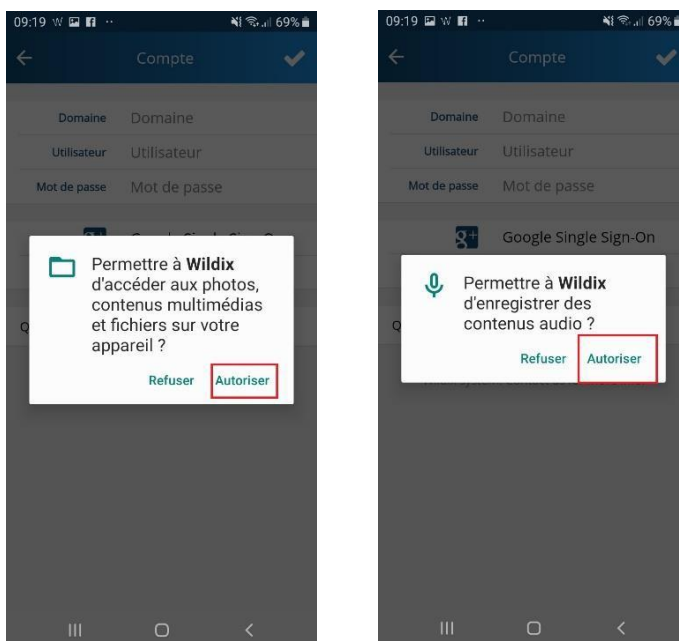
09:19 69%

Compte

Domaine Domaine

Utilisateur Utilisateur

Mot de passe Mot de passe

Permettre à **Wildix** d'accéder aux photos, contenus multimédias et fichiers sur votre appareil ?

Refuser Autoriser

09:19 69%

Compte

Domaine Domaine

Utilisateur Utilisateur

Mot de passe Mot de passe

Google Single Sign-On

Permettre à **Wildix** d'enregistrer des contenus audio ?

Refuser Autoriser